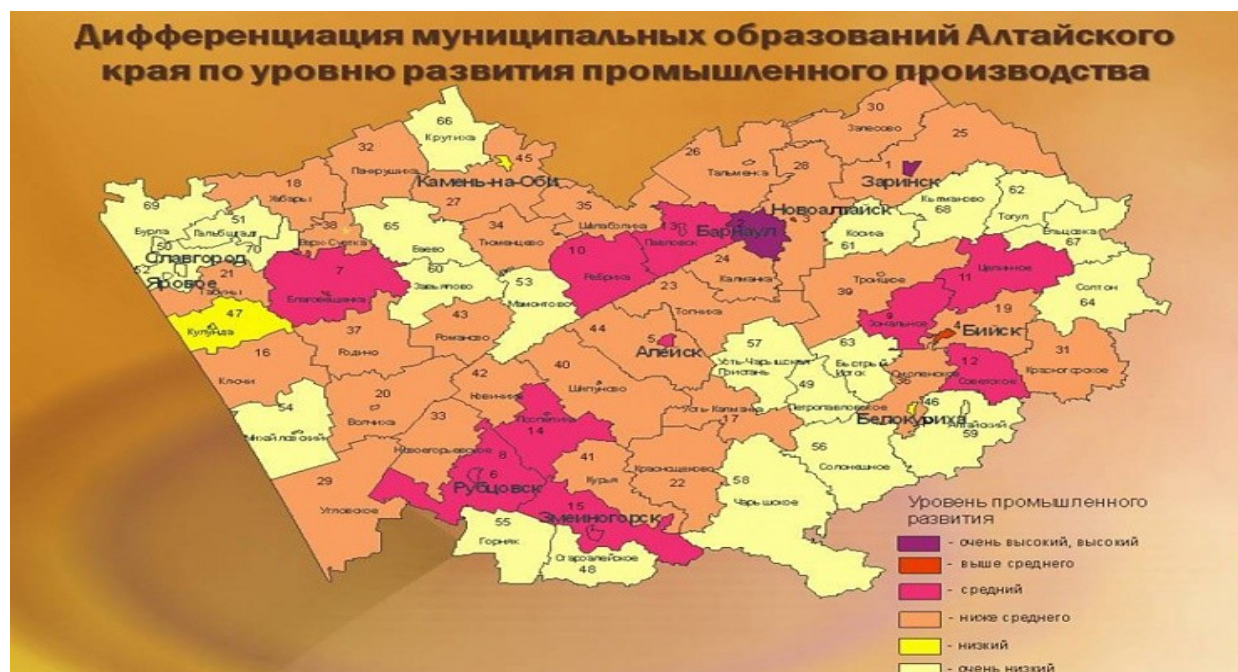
Дифференциация муниципальных образований Алтайского края по уровню развития промышленного производства

66
Крутиха
45
Камень-на-Оби
30
Залесово
25
32
Панкрушиха
26
Тальменка
28
1
Заринск
18
Хабары
27
35
62
69
Бурла
51
Табуны
38
65
Баево
34
Тюменцево
Шелаболиха
13
Барнаул
2
Новоалтайск
3
Кытманово
68
Тогул
Ельцовка
67
50
70
Славгород
Яровое
21
Табуны
7
Благовещенка
60
Завьялово
53
Мамонтово
10
Ребриха
Павловск
24
Калманка
61
Косиха
11
Целинное
64
Солтон
47
Кулунда
37
Родино
43
Романово
23
Топчиха
39
Троицкое
9
Зональное
19
4
Бийск
16
Ключи
44
5
Алейск
57
Усть-Чарышская Пристань
63
Быстрый Исток
12
Советское
31
Красногорское
40
Шипуново
42
Поспелиха
14
49
Петропавловское
36
Смоленское
54
Михайловское
20
Волчиха
33
Новоегорьевское
17
Усть-Калманка
46
Белокуриха
59
Алтайское
8
6
Рубцовск
41
Курья
22
Краснощеково
56
Солонешное
29
Угловское
15
Змеиногорск
58
Чарышское
55
Горняк
48
Староалейское

Уровень промышленного развития
- очень высокий, высокий
- выше среднего
- средний
- ниже среднего
- низкий
- очень низкий